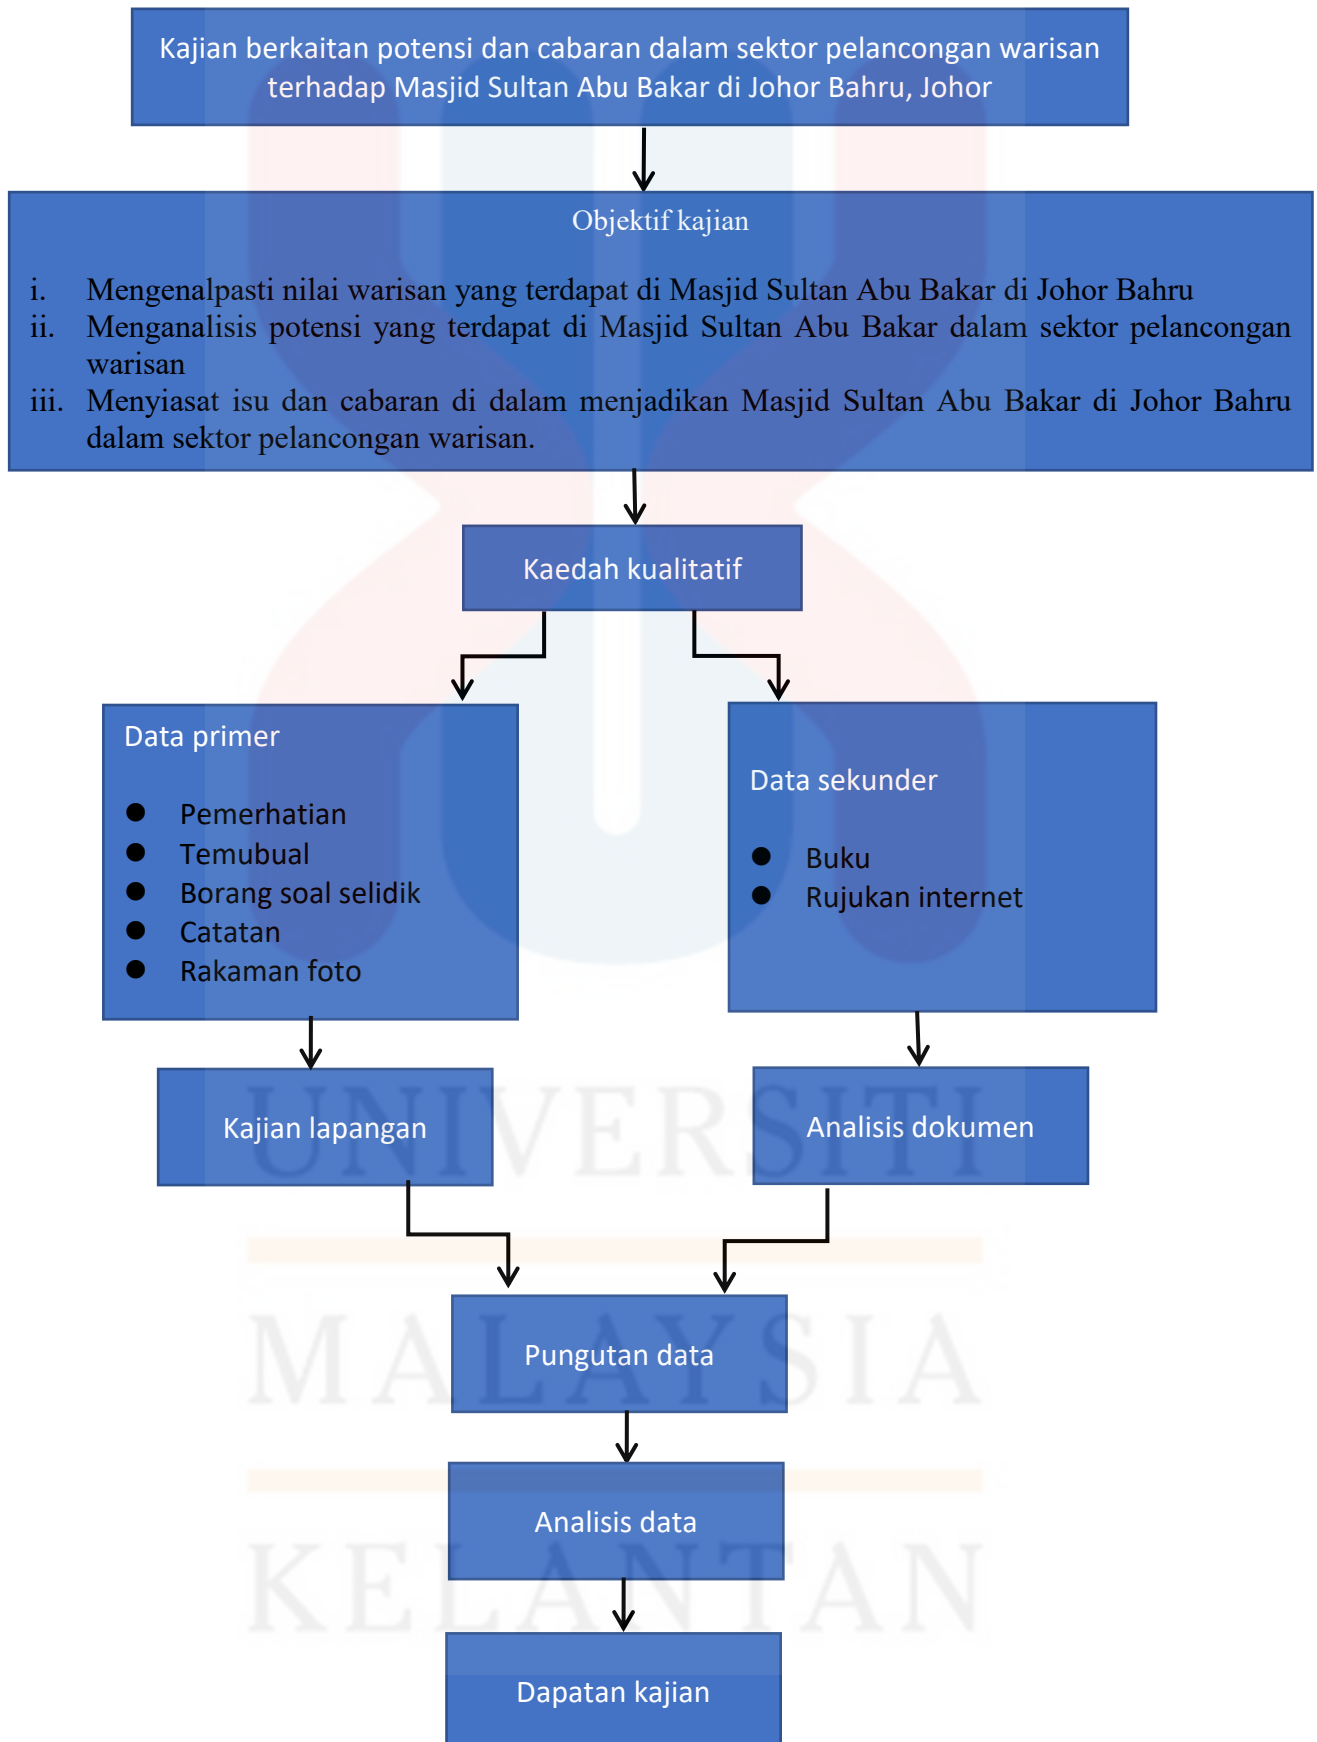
Kajian berkaitan potensi dan cabaran dalam sektor pelancongan warisan terhadap Masjid Sultan Abu Bakar di Johor Bahru, Johor

Objektif kajian

i. Mengenalpasti nilai warisan yang terdapat di Masjid Sultan Abu Bakar di Johor Bahru
ii. Menganalisis potensi yang terdapat di Masjid Sultan Abu Bakar dalam sektor pelancongan warisan
iii. Menyiasat isu dan cabaran di dalam menjadikan Masjid Sultan Abu Bakar di Johor Bahru dalam sektor pelancongan warisan.

Kaedah kualitatif

Data primer

- Pemerhatian
- Temubual
- Borang soal selidik
- Catatan
- Rakaman foto

Data sekunder

- Buku
- Rujukan internet

Kajian lapangan

Analisis dokumen

Pungutan data

Analisis data

Dapatan kajian

UNIVERSITI
MALAYSIA
KELANTAN